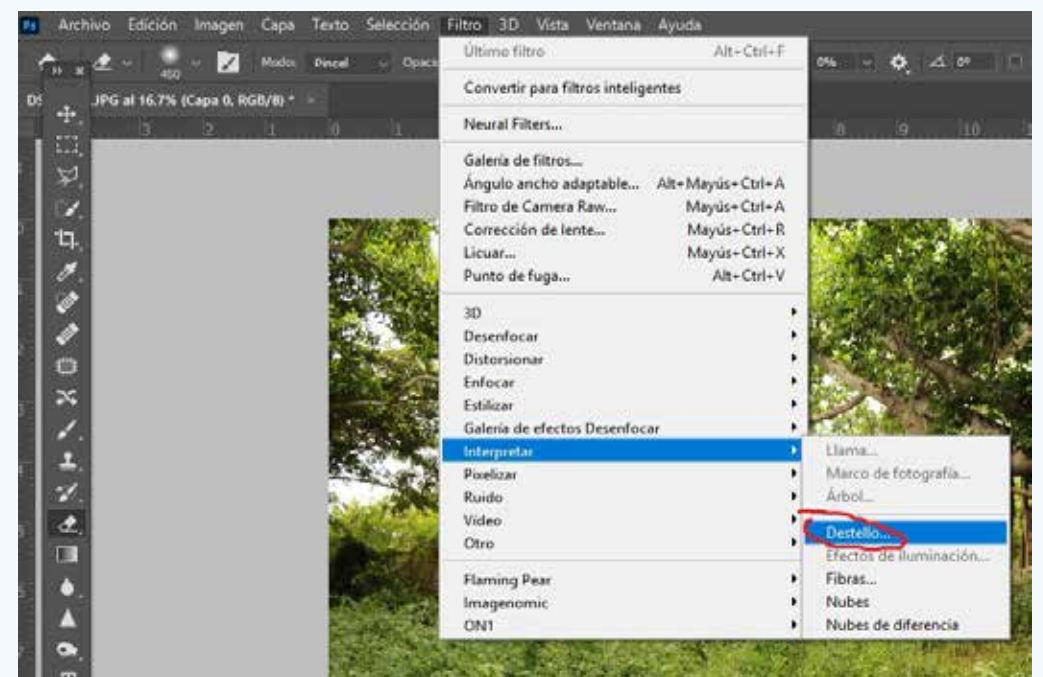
Ps Archivo Edición Imagen Capa Texto Selección Filtro 3D Vista Ventana Ayuda

450 Modo: Pincel Opac 0% 0°

DS JPG al 16.7% (Capa 0, RGB/8) *

3 2 1 0 1 8 9 10

Último filtro Alt+Ctrl+F
Convertir para filtros inteligentes
Neural Filters...
Galería de filtros...
Ángulo ancho adaptable... Alt+Mayús+Ctrl+A
Filtro de Camera Raw... Mayús+Ctrl+A
Corrección de lente... Mayús+Ctrl+R
Licuar... Mayús+Ctrl+X
Punto de fuga... Alt+Ctrl+V
3D
Desenfocar
Distorsionar
Enfocar
Estilizar
Galería de efectos Desenfocar
Interpretar
Pixelizar
Ruido
Vídeo
Otro
Flaming Pear
Imagenomic
ON1

Llama...
Marco de fotografía...
Árbol...
Destello...
Efectos de iluminación...
Fibras...
Nubes
Nubes de diferencia